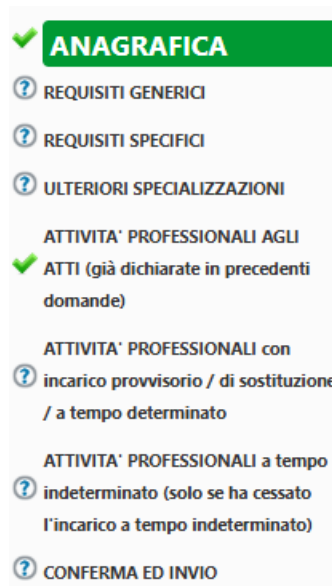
ANAGRAFICA

REQUISITI GENERICI

REQUISITI SPECIFICI

ULTERIORI SPECIALIZZAZIONI

ATTIVITA' PROFESSIONALI AGLI ATTI (già dichiarate in precedenti domande)

ATTIVITA' PROFESSIONALI con incarico provvisorio / di sostituzione / a tempo determinato

ATTIVITA' PROFESSIONALI a tempo indeterminato (solo se ha cessato l'incarico a tempo indeterminato)

CONFERMA ED INVIO